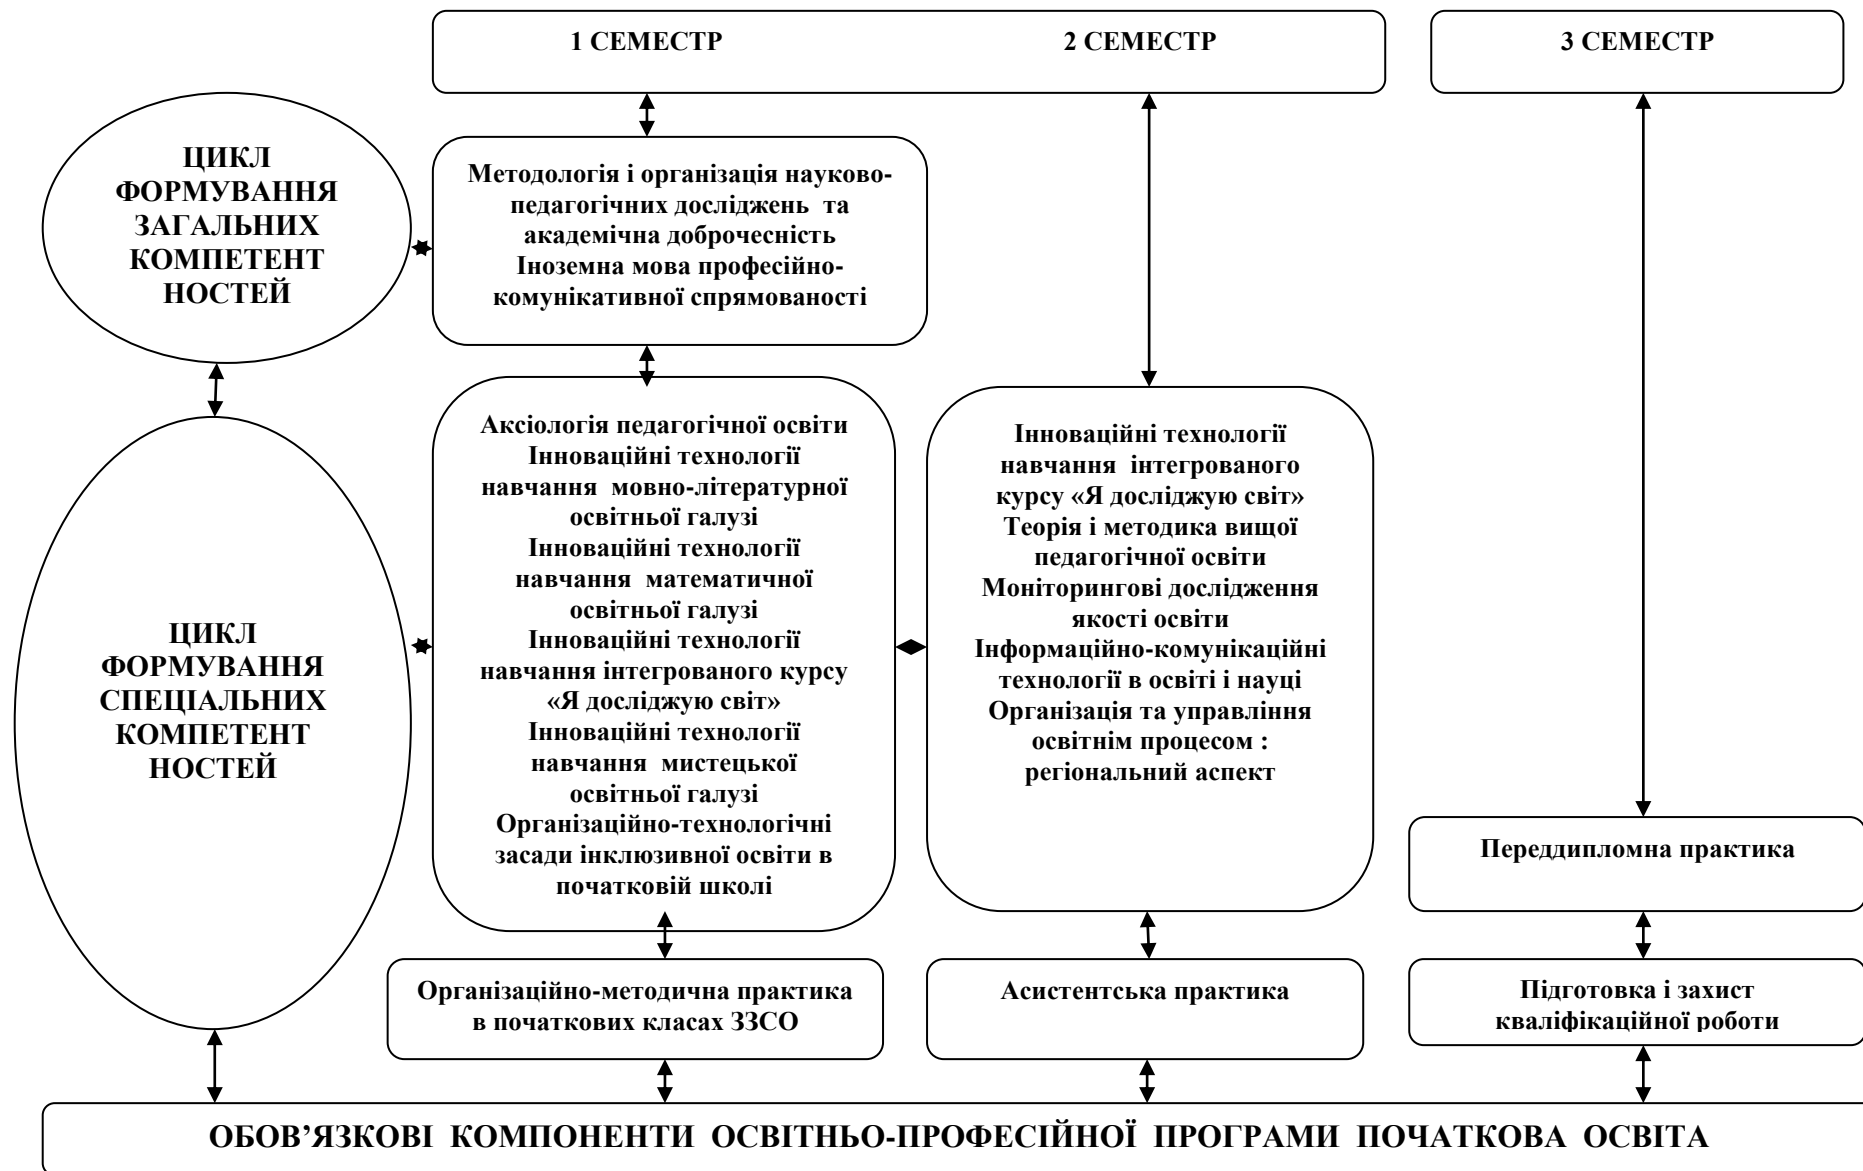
1 СЕМЕСТР

2 СЕМЕСТР

3 СЕМЕСТР

ЦИКЛ ФОРМУВАННЯ ЗАГАЛЬНИХ КОМПЕТЕНТ НОСТЕЙ

Методологія і організація науково-педагогічних досліджень та академічна доброчесність
Іноземна мова професійно-комунікативної спрямованості

ЦИКЛ ФОРМУВАННЯ СПЕЦІАЛЬНИХ КОМПЕТЕНТ НОСТЕЙ

Аксіологія педагогічної освіти
Інноваційні технології навчання мовно-літературної освітньої галузі
Інноваційні технології навчання математичної освітньої галузі
Інноваційні технології навчання інтегрованого курсу «Я досліджую світ»
Інноваційні технології навчання мистецької освітньої галузі
Організаційно-технологічні засади інклюзивної освіти в початковій школі

Інноваційні технології навчання інтегрованого курсу «Я досліджую світ»
Теорія і методика вищої педагогічної освіти
Моніторингові дослідження якості освіти
Інформаційно-комунікаційні технології в освіті і науці
Організація та управління освітнім процесом : регіональний аспект

Переддипломна практика

Організаційно-методична практика в початкових класах ЗЗСО

Асистентська практика

Підготовка і захист кваліфікаційної роботи

ОБОВ'ЯЗКОВІ КОМПОНЕНТИ ОСВІТНЬО-ПРОФЕСІЙНОЇ ПРОГРАМИ ПОЧАТКОВА ОСВІТА